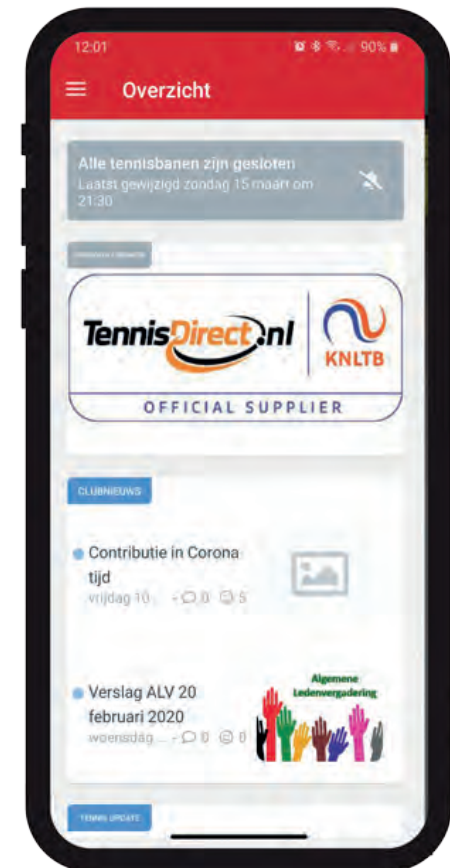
12:01 90%

Overzicht

Alle tennisbanen zijn gesloten
Laatst gewijzigd zondag 15 maart om 21:30

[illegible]

TennisDirect.nl KNLTB
OFFICIAL SUPPLIER

CLUBNIEUWS

Contributie in Corona tijd
vrijdag 10 · 0 5

Verslag ALV 20 februari 2020
woensdag ... · 0 0

Algemene Ledenvergadering

TENNIS UPDATE